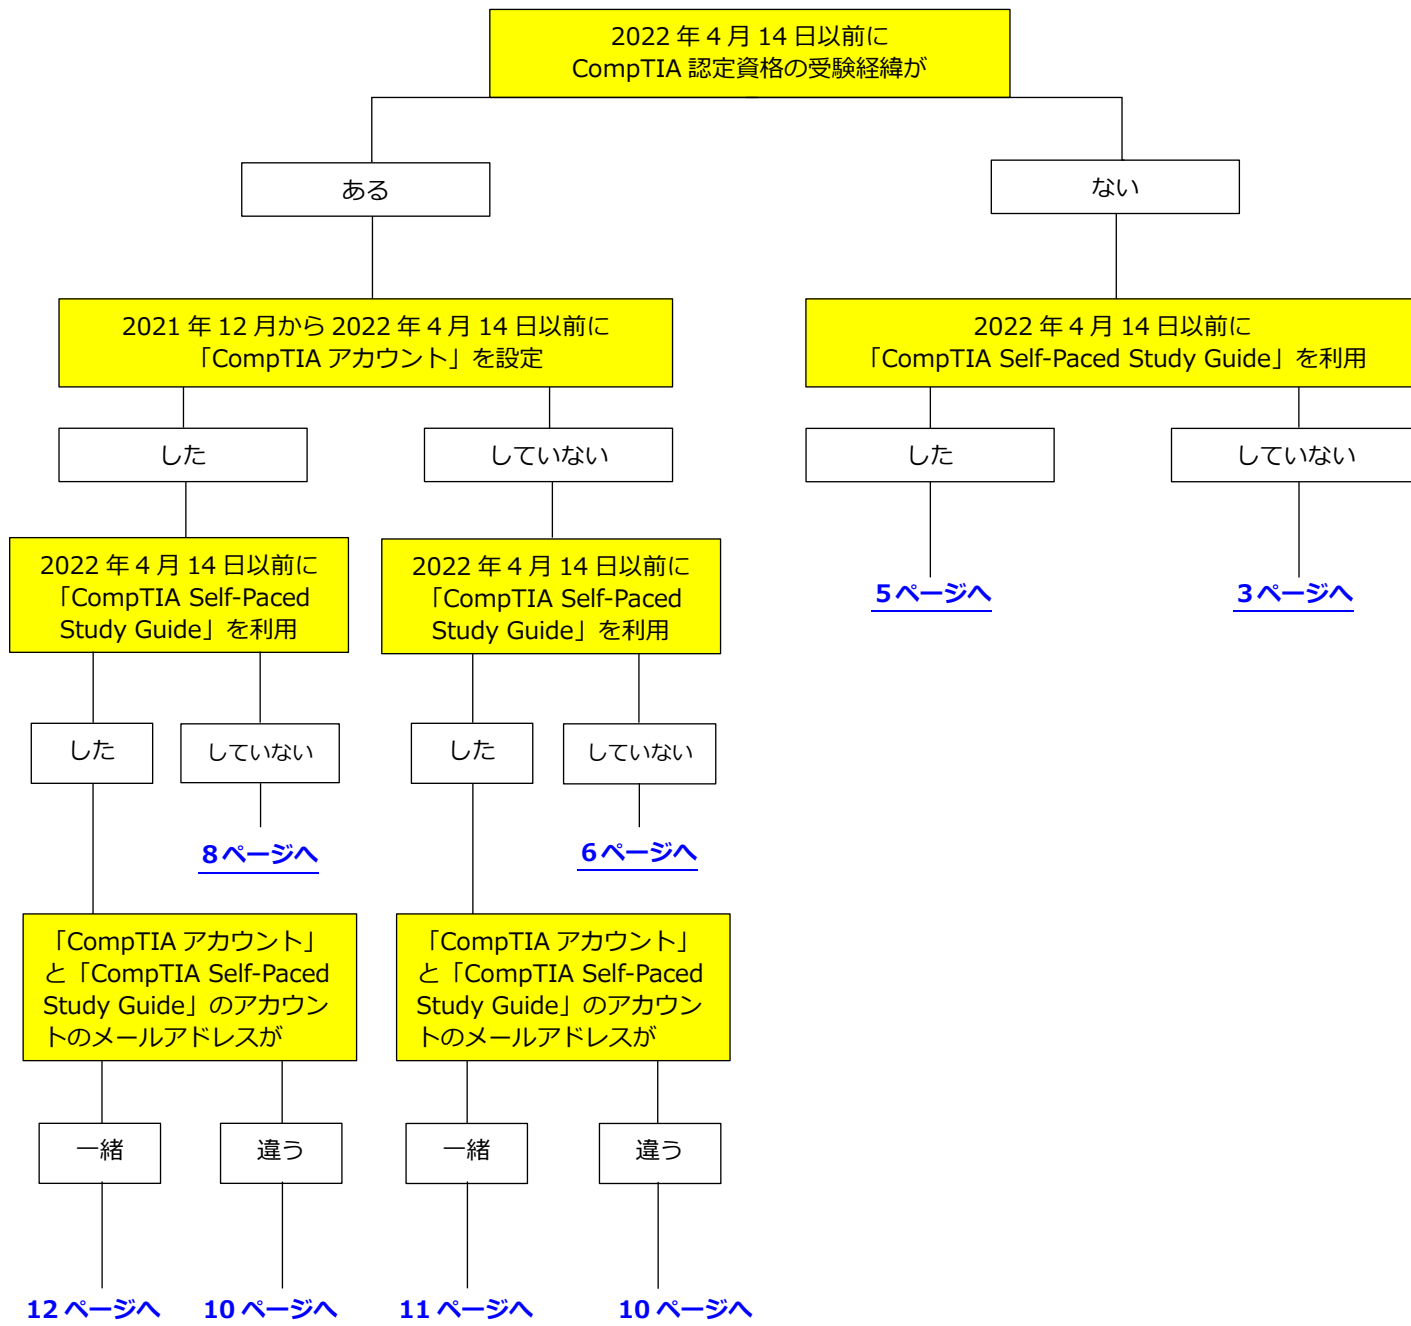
2022 年 4 月 14 日以前に CompTIA 認定資格の受験経緯が

ある

ない

2021 年 12 月から 2022 年 4 月 14 日以前に「CompTIA アカウント」を設定

2022 年 4 月 14 日以前に「CompTIA Self-Paced Study Guide」を利用

した

していない

した

していない

5 ページへ

3 ページへ

2022 年 4 月 14 日以前に「CompTIA Self-Paced Study Guide」を利用

2022 年 4 月 14 日以前に「CompTIA Self-Paced Study Guide」を利用

した

していない

した

していない

8 ページへ

6 ページへ

「CompTIA アカウント」と「CompTIA Self-Paced Study Guide」のアカウントのメールアドレスが

「CompTIA アカウント」と「CompTIA Self-Paced Study Guide」のアカウントのメールアドレスが

一緒

違う

一緒

違う

12 ページへ

10 ページへ

11 ページへ

10 ページへ